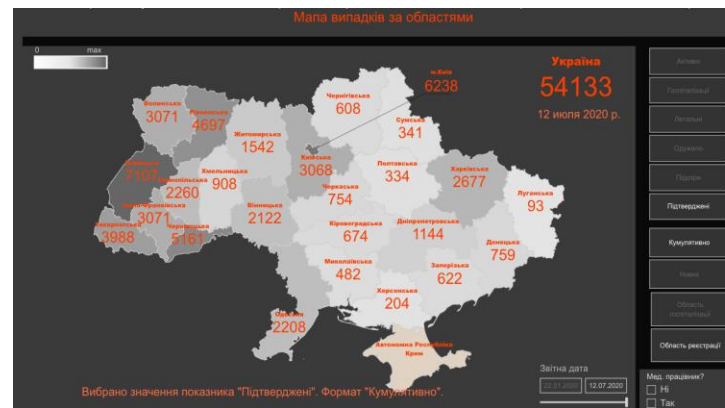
Мапа випадків за областями

0
max

Україна
54133
12 июля 2020 р.

Волинська
3071
Рівненська
4697
Житомирська
1542
Чернігівська
608
м.Київ
6238
Сумська
341
Львівська
7107
Хмельницька
908
Тернопільська
2260
Київська
3068
Полтавська
334
Харківська
2677
Черкаська
754
Луганська
93
Івано-Франківська
3071
Вінницька
2122
Закарпатська
3988
Чернівецька
5161
Кіровоградська
674
Дніпропетровська
1144
Донецька
759
Миколаївська
482
Запорізька
622
Херсонська
204
Одеська
2208
Автономна Республіка Крим

Звітна дата
22.01.2020
12.07.2020

Вибрано значення показника "Підтверджені". Формат "Кумулятивно".

Активні
Госпіталізації
Летальні
Одужало
Підозри
Підтверджені
Кумулятивно
Нових
Область госпіталізації
Область реєстрації
Мед. працівник?
Ні
Так